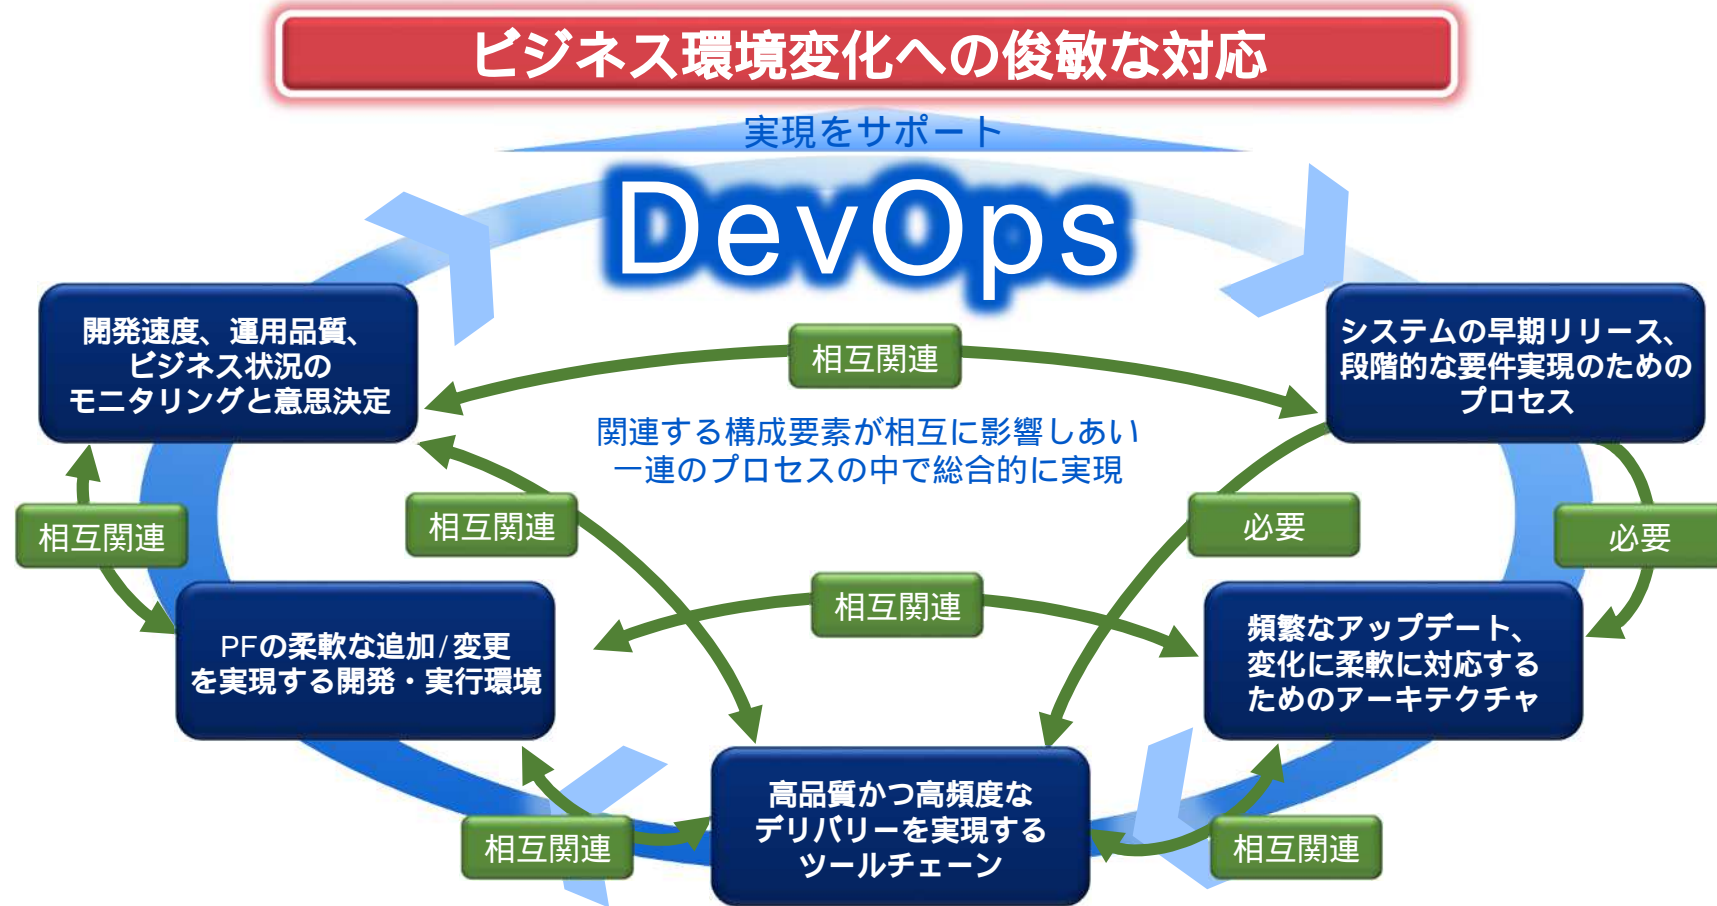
ビジネス環境変化への俊敏な対応

実現をサポート

DevOps

開発速度、運用品質、ビジネス状況のモニタリングと意思決定

相互関連

システムの早期リリース、段階的な要件実現のためのプロセス

関連する構成要素が相互に影響しあい
一連のプロセスの中で総合的に実現

相互関連

相互関連

必要

必要

相互関連

PFの柔軟な追加/変更を実現する開発・実行環境

頻繁なアップデート、変化に柔軟に対応するためのアーキテクチャ

高品質かつ高頻度なデリバリーを実現するツールチェーン

相互関連

相互関連